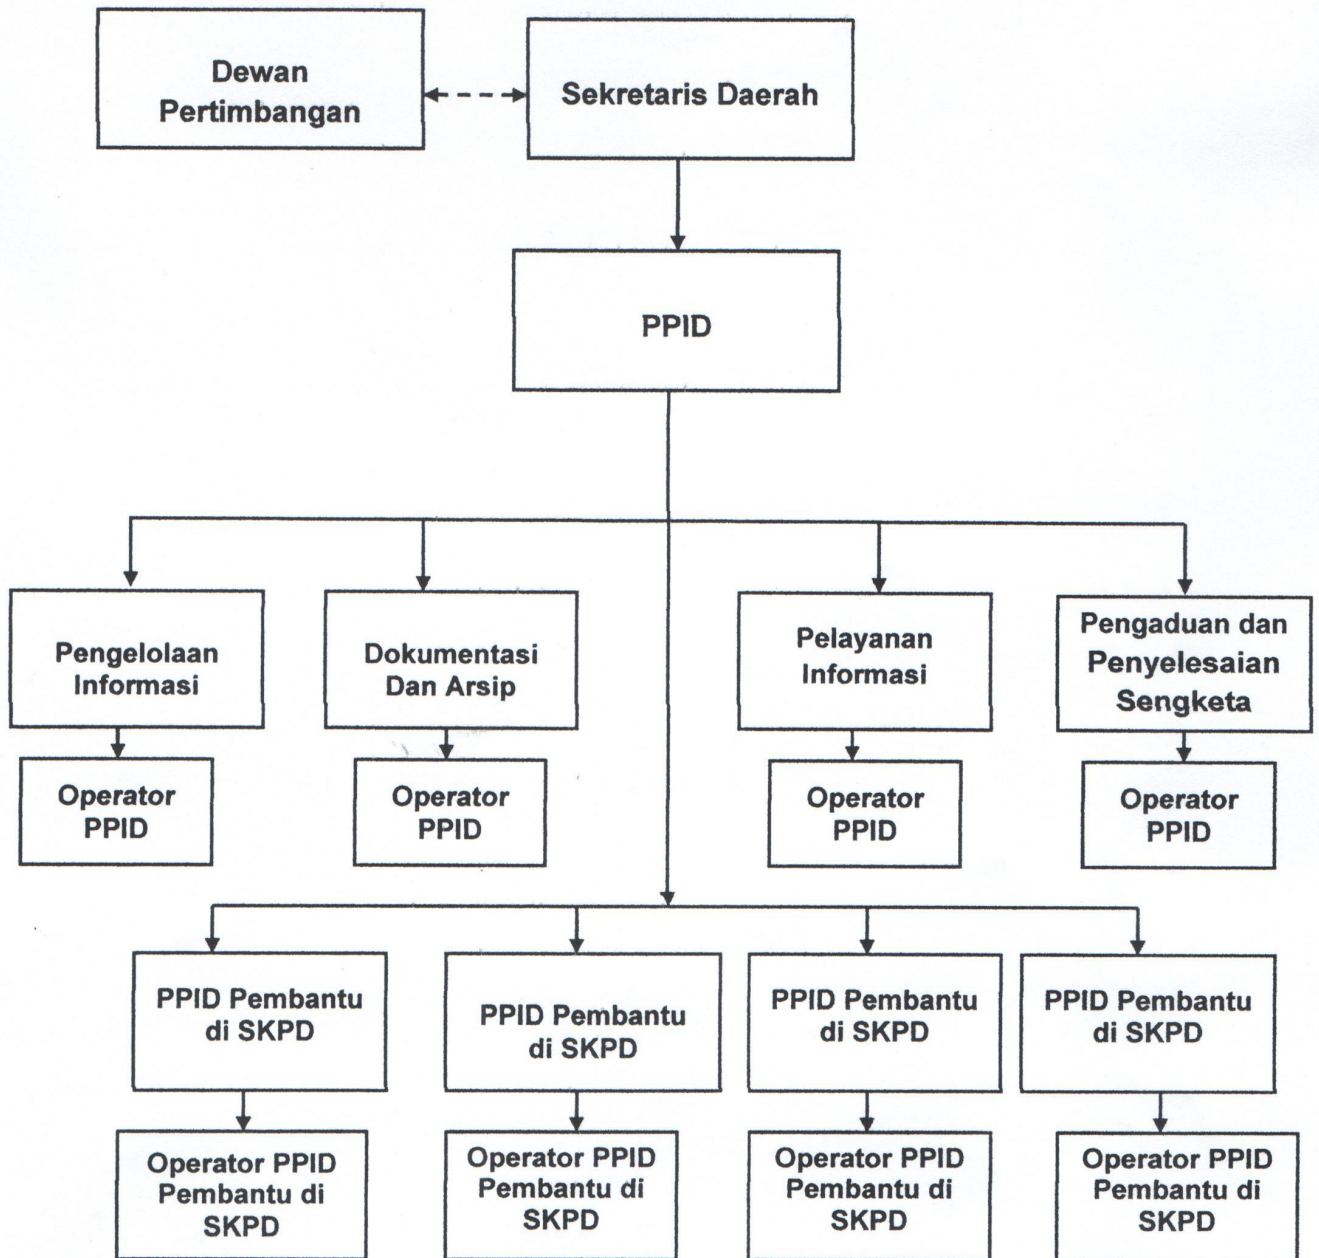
Dewan Pertimbangan

Sekretaris Daerah

PPID

Pengelolaan Informasi

Operator PPID

Dokumentasi Dan Arsip

Operator PPID

Pelayanan Informasi

Operator PPID

Pengaduan dan Penyelesaian Sengketa

Operator PPID

PPID Pembantu di SKPD

Operator PPID Pembantu di SKPD

PPID Pembantu di SKPD

Operator PPID Pembantu di SKPD

PPID Pembantu di SKPD

Operator PPID Pembantu di SKPD

PPID Pembantu di SKPD

Operator PPID Pembantu di SKPD